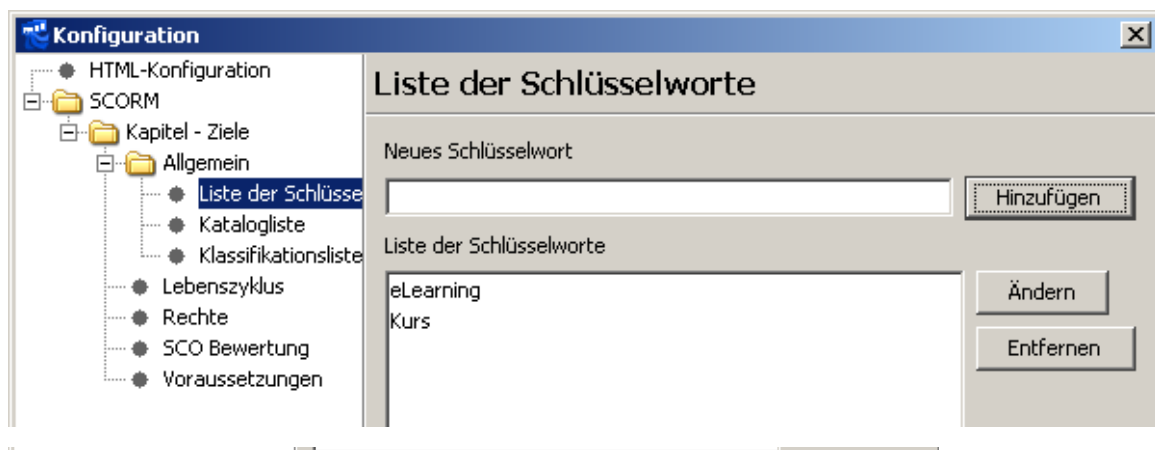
Konfiguration

HTML-Konfiguration
SCORM
Kapitel - Ziele
Allgemein
Liste der Schlüsse
Katalogliste
Klassifikationsliste
Lebenszyklus
Rechte
SCO Bewertung
Voraussetzungen

Liste der Schlüsselworte

Neues Schlüsselwort

Hinzufügen

Liste der Schlüsselworte

eLearning
Kurs

Ändern

Entfernen